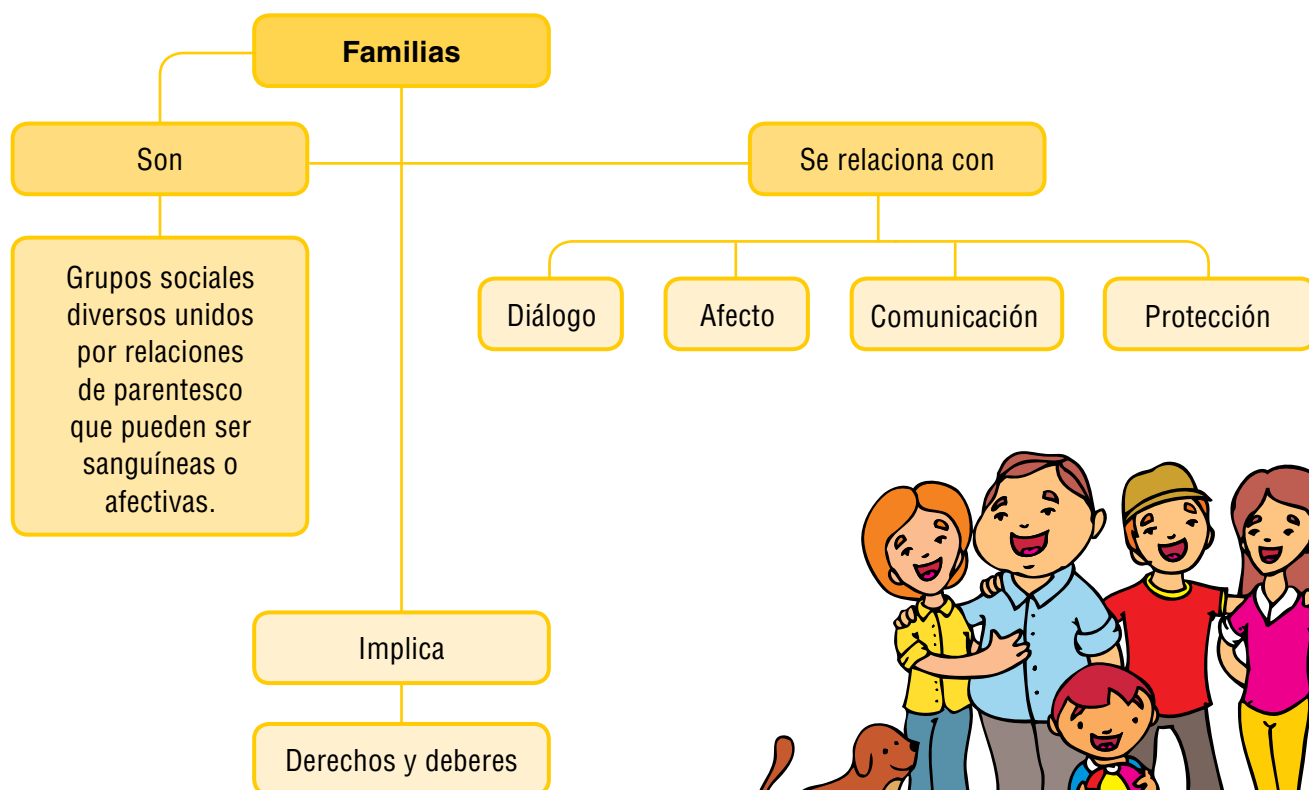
Familias

Son

Grupos sociales diversos unidos por relaciones de parentesco que pueden ser sanguíneas o afectivas.

Se relaciona con

Diálogo

Afecto

Comunicación

Protección

Implica

Derechos y deberes